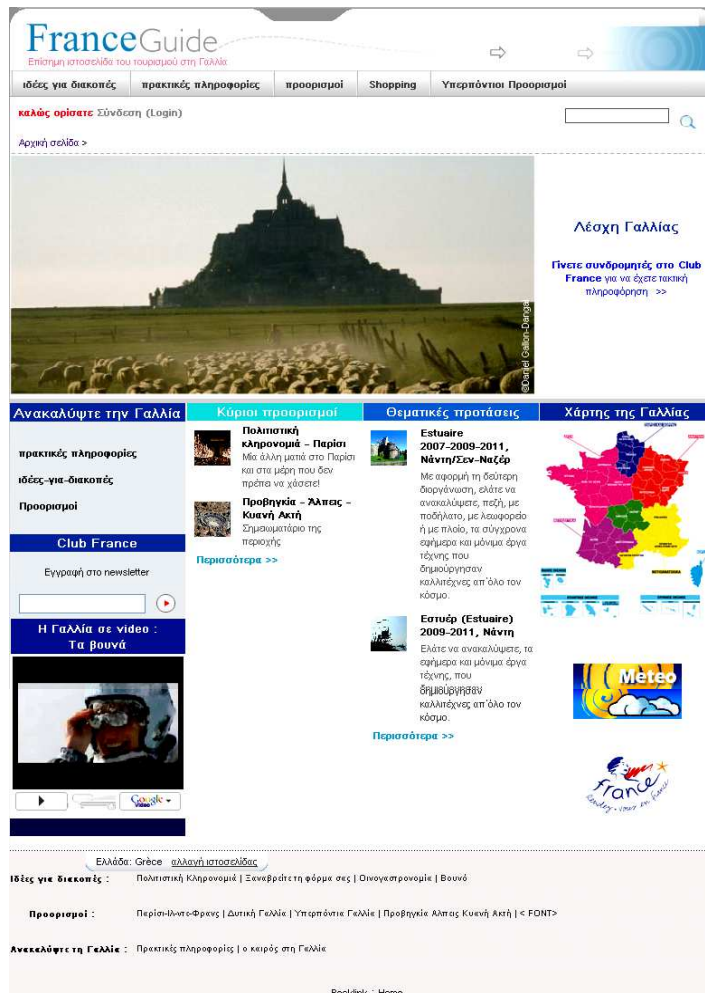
FranceGuide
Επίσημη ιστοσελίδα του τουρισμού στη Γαλλία

ιδέες για διακοπές | πρακτικές πληροφορίες | προορισμοί | Shopping | Υπερπόντιοι Προορισμοί

καλώς ορίσατε Σύνδεση (Login)

Αρχική σελίδα >

©Daniel Gallon-Dengel

Λέσχη Γαλλίας

Γίνετε συνδρομητές στο Club France για να έχετε τακτική πληροφόρηση >>

Ανακαλύψτε την Γαλλία

πρακτικές πληροφορίες

ιδέες-για-διακοπές

Προορισμοί

Club France

Εγγραφή στο newsletter

Η Γαλλία σε video : Τα βουνά

Google Video

Κύριοι προορισμοί

Πολιτιστική κληρονομιά - Παρίσι
Μία άλλη ματιά στο Παρίσι και στα μέρη που δεν πρέπει να χάσετε!

Προβηγκία - Άλπεις - Κυανή Ακτή
Σημαιοφόρα της περιοχής

Περισσότερα >>

Θεματικές προτάσεις

Estuaire 2007-2009-2011, Νάντη/Σεν-Ναζέρ
Με αφορμή τη δεύτερη διοργάνωση, ελάτε να ανακαλύψετε, πεζή, με ποδήλατο, με λεωφορείο ή με πλοίο, τα σύγχρονα εφήμερα και μόνιμα έργα τέχνης που δημιούργησαν καλλιτέχνες απ'όλο τον κόσμο.

Εστυέρ (Estuaire) 2009-2011, Νάντη
Ελάτε να ανακαλύψετε, τα εφήμερα και μόνιμα έργα τέχνης, που δημιούργησαν καλλιτέχνες απ'όλο τον κόσμο.

Περισσότερα >>

Χάρτης της Γαλλίας

Meteo

France

Ελλάδα: Grèce αλλαγή ιστοσελίδας

Ιδέες για διακοπές : Πολιτιστική Κληρονομιά | Ξαναβρείτε τη φόρμα σας | Οινογαστρονομία | Βουνό

Προορισμοί : Παρίσι-Ιλ-ντε-Φρανς | Δυτική Γαλλία | Υπερπόντια Γαλλία | Προβηγκία Αλπεις Κυανή Ακτή | < FONT>

Ανακαλύψτε τη Γαλλία : Πρακτικές πληροφορίες | ο καιρός στη Γαλλία

Backlink : Home